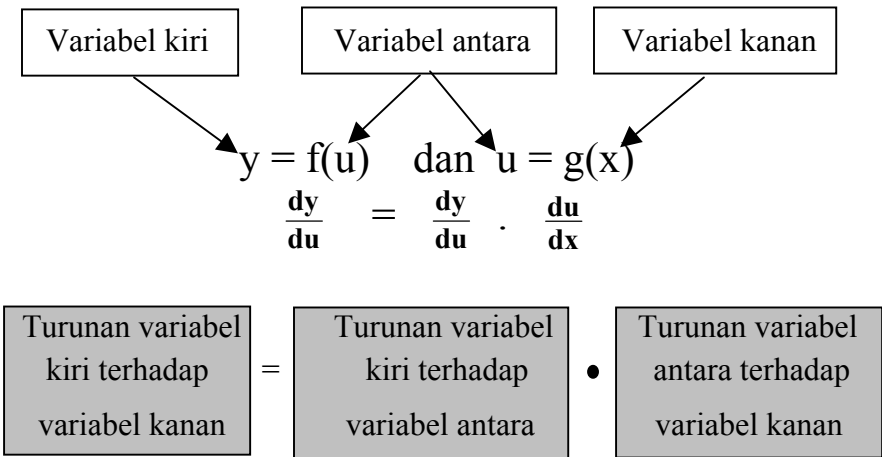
Variabel kiri

Variabel antara

Variabel kanan

$y = f(u)$ dan $u = g(x)$

$\frac{dy}{du} = \frac{dy}{du} \cdot \frac{du}{dx}$

Turunan variabel kiri terhadap variabel kanan = Turunan variabel kiri terhadap variabel antara • Turunan variabel antara terhadap variabel kanan